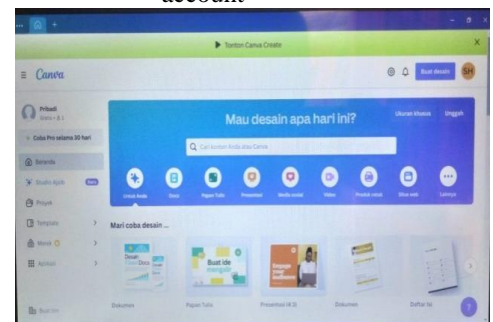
account

Tonton Canva Create

Canva

Buat desain

SH

Pribadi

Coba Pro selama 30 hari

Beranda

Studio Ajaib

Proyek

Templat

Merek

Aplikasi

Mau desain apa hari ini?

Ukuran khusus

Unggah

Cari konten Anda atau Canva

Untuk Anda

Docs

Papan Tulis

Presentasi

Media sosial

Video

Produk cetak

Situs web

Lainnya

Mari coba desain ...

Buat ide mengalir

Dokumen

Papan Tulis

Presentasi (4:3)

Dokumen

Daftar Isi

Buat tim